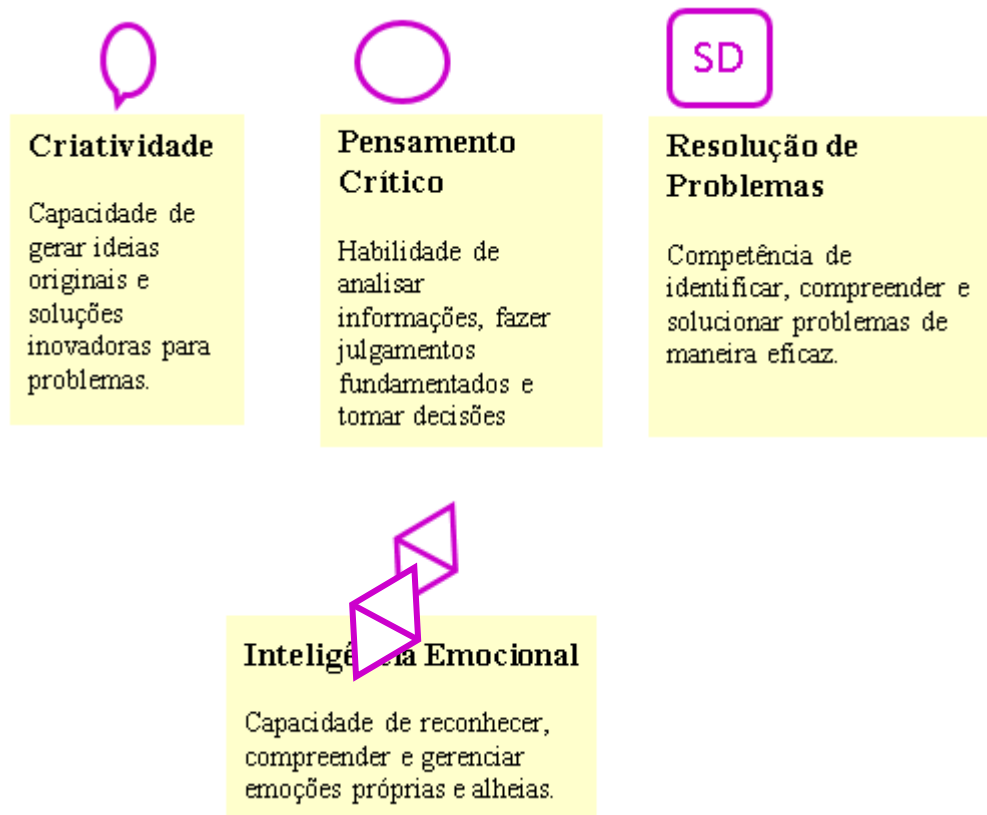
SD

Criatividade

Capacidade de gerar ideias originais e soluções inovadoras para problemas.

Pensamento Crítico

Habilidade de analisar informações, fazer julgamentos fundamentados e tomar decisões

Resolução de Problemas

Competência de identificar, compreender e solucionar problemas de maneira eficaz.

Intelig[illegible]ia Emocional

Capacidade de reconhecer, compreender e gerenciar emoções próprias e alheias.